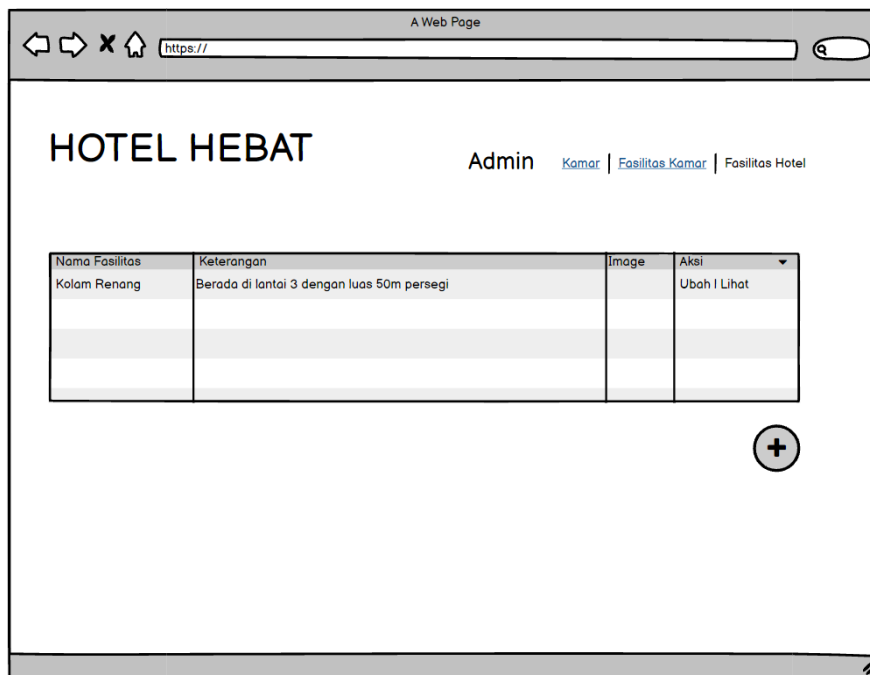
A Web Page

https://

HOTEL HEBAT

Admin Kamar | Fasilitas Kamar | Fasilitas Hotel

| Nama Fasilitas | Keterangan | Image | Aksi |
|---|---|---|---|
| Kolam Renang | Berada di lantai 3 dengan luas 50m persegi | | Ubah I Lihat |
| | | | |
| | | | |
| | | | |